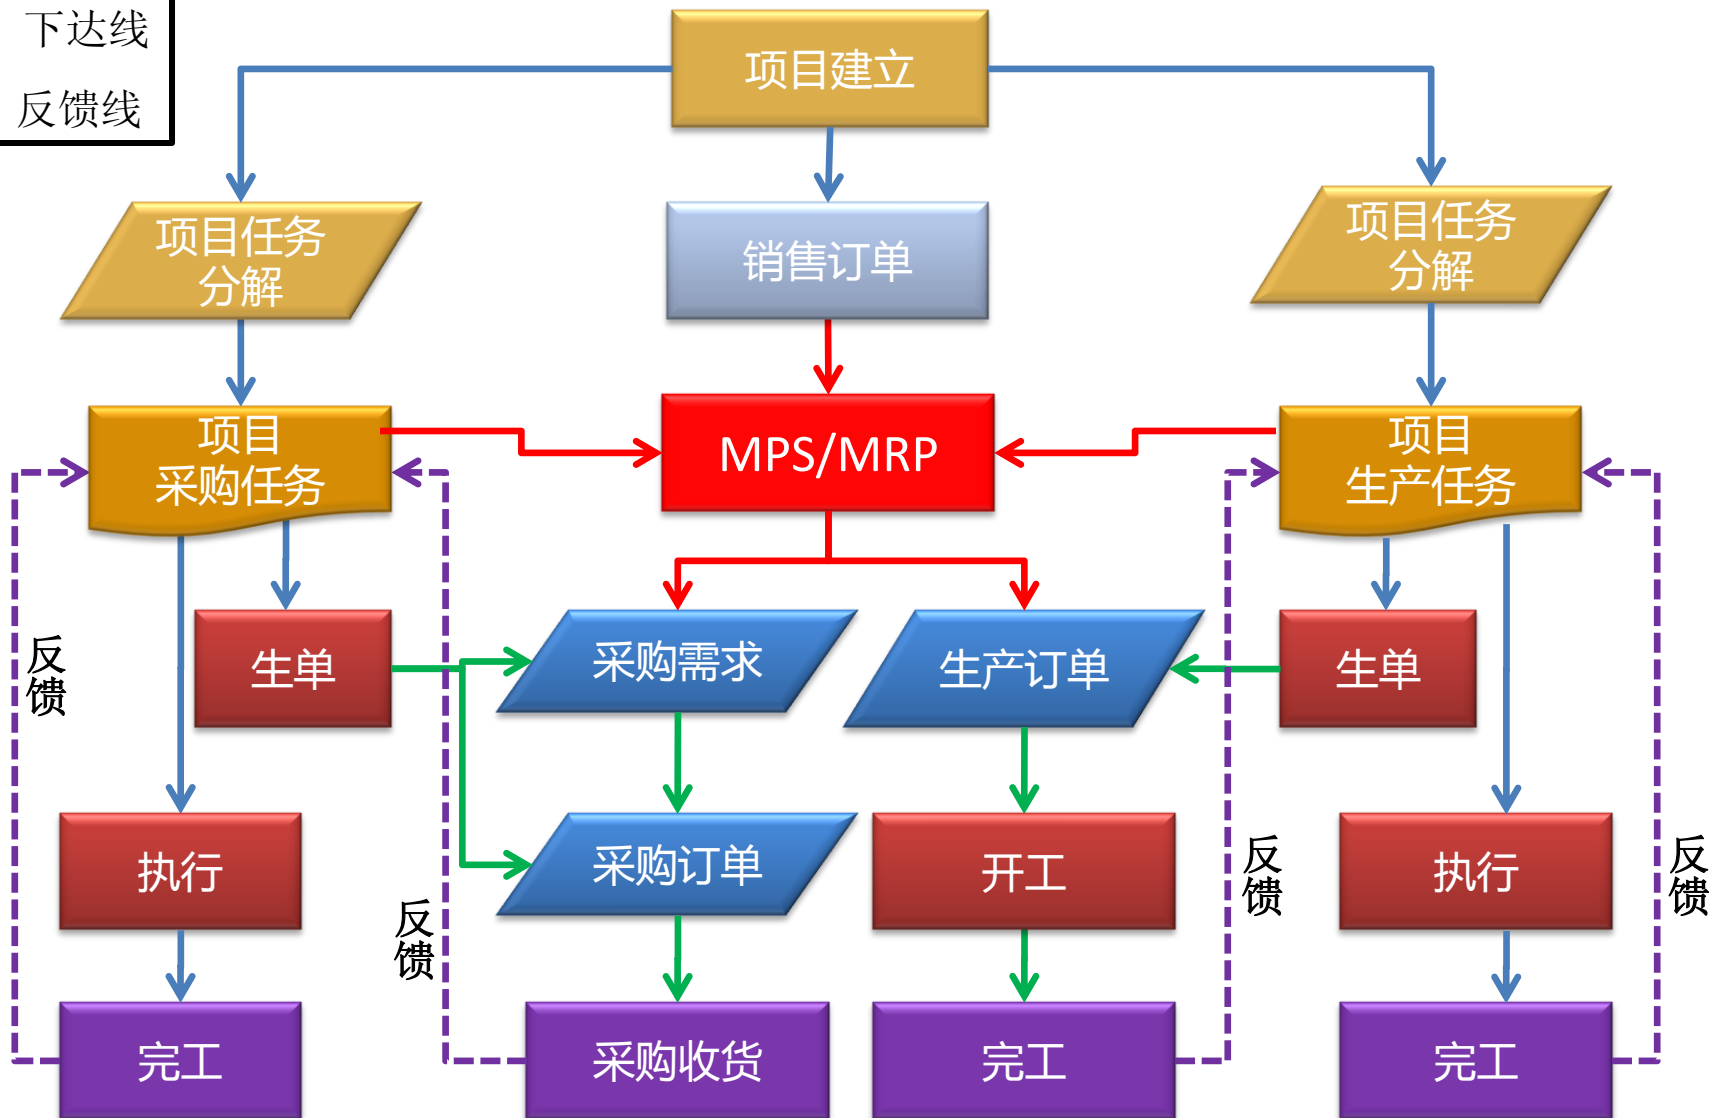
下达线
反馈线

项目建立

项目任务分解

销售订单

项目任务分解

项目采购任务

MPS/MRP

项目生产任务

反馈

生单

采购需求

生产订单

生单

执行

采购订单

开工

反馈

执行

反馈

反馈

完工

采购收货

完工

完工